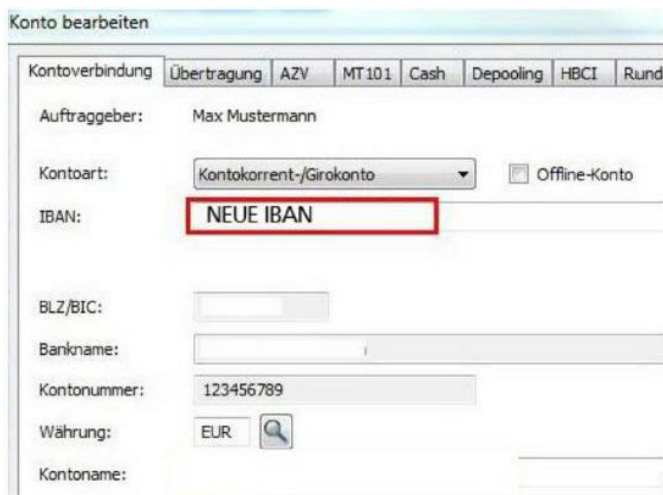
Konto bearbeiten

Kontoverbindung | Übertragung | AZV | MT101 | Cash | Depooling | HBCI | Rund

Auftraggeber: Max Mustermann

Kontoart: Kontokorrent-/Girokonto

Offline-Konto

IBAN: NEUE IBAN

BLZ/BIC:

Bankname:

Kontonummer: 123456789

Währung: EUR

Kontoname: